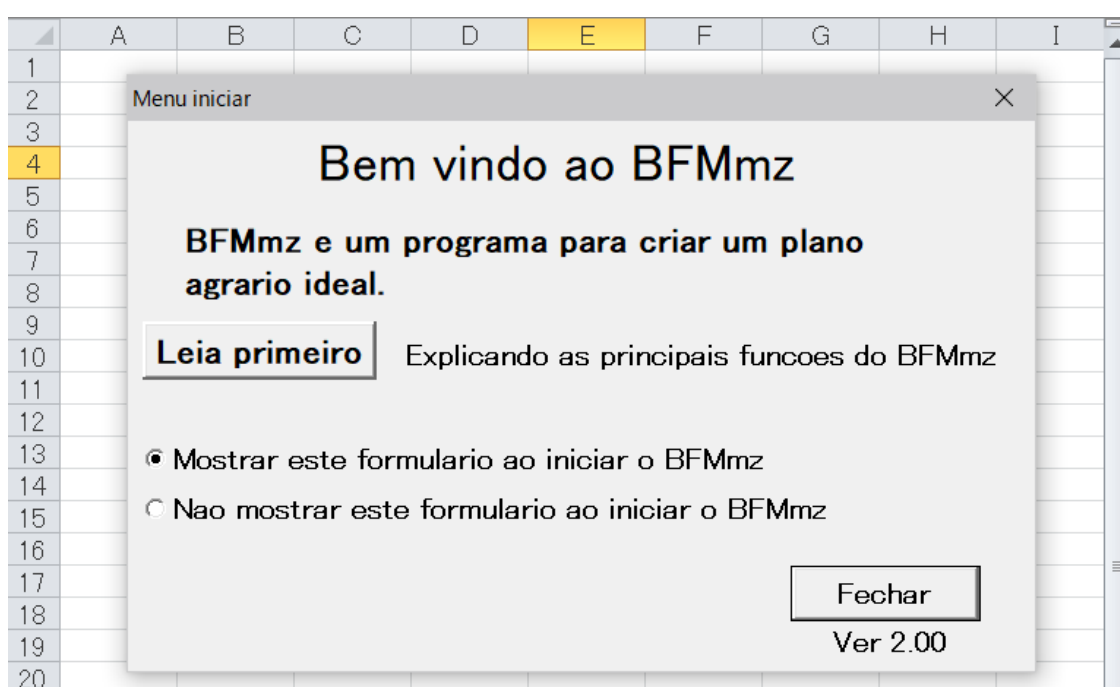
A B C D E F G H I
1
2
3
4
5
6
7
8
9
10
11
12
13
14
15
16
17
18
19
20

Menu iniciar ×

Bem vindo ao BFMmz

BFMmz e um programa para criar um plano agrario ideal.

Leia primeiro

Explicando as principais funcoes do BFMmz

Mostrar este formulario ao iniciar o BFMmz

Nao mostrar este formulario ao iniciar o BFMmz

Fechar

Ver 2.00